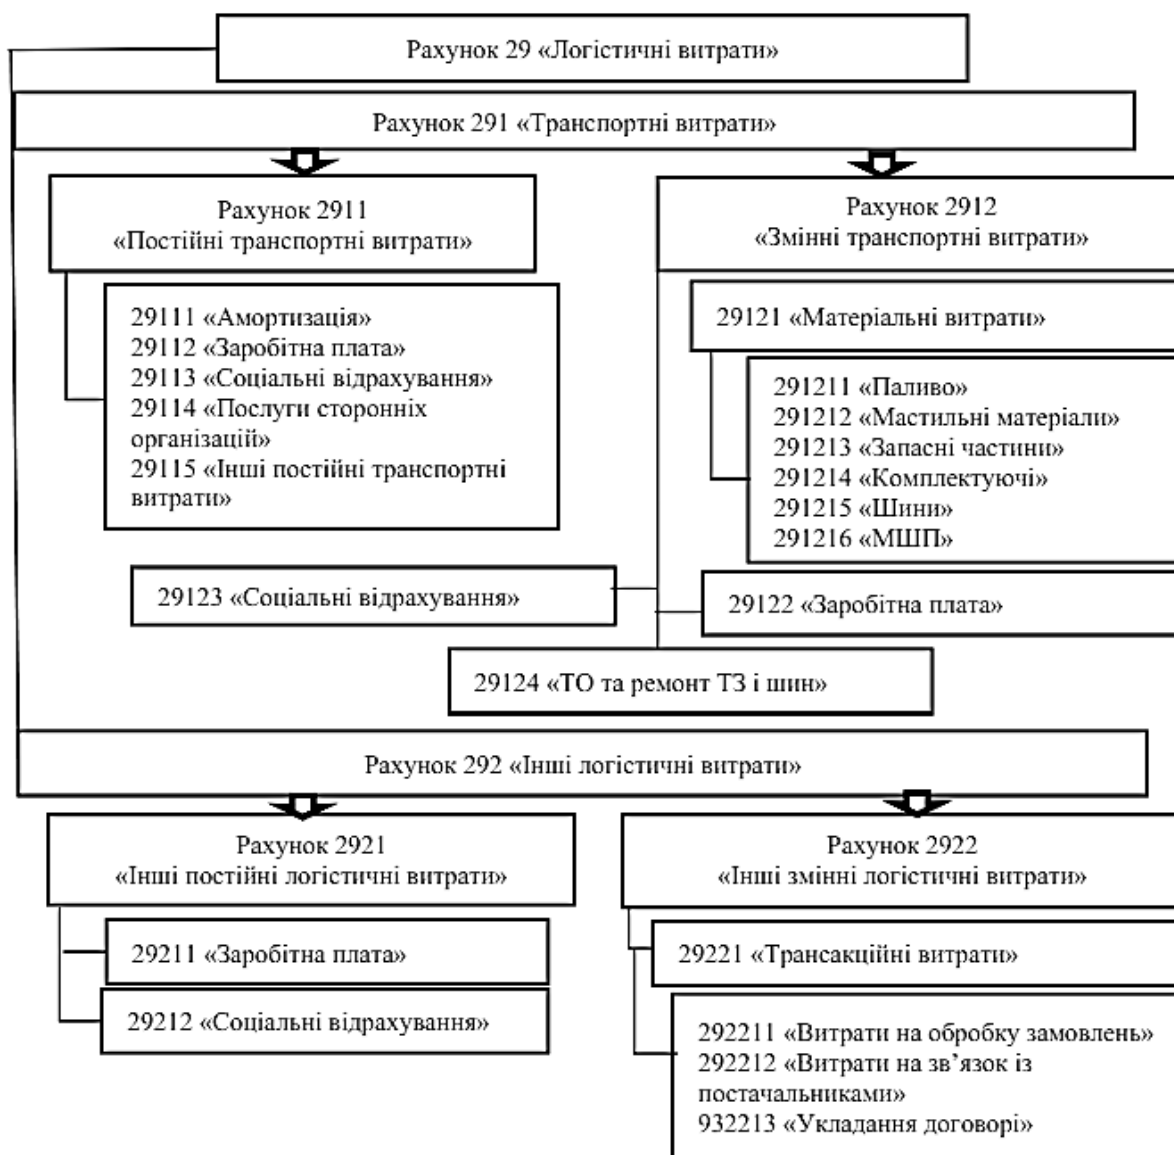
Рахунок 29 «Логістичні витрати»

Рахунок 291 «Транспортні витрати»

Рахунок 2911
«Постійні транспортні витрати»

29111 «Амортизація»
29112 «Заробітна плата»
29113 «Соціальні відрахування»
29114 «Послуги сторонніх організацій»
29115 «Інші постійні транспортні витрати»

Рахунок 2912
«Змінні транспортні витрати»

29121 «Матеріальні витрати»

291211 «Паливо»
291212 «Мастильні матеріали»
291213 «Запасні частини»
291214 «Комплектуючі»
291215 «Шини»
291216 «МШП»

29123 «Соціальні відрахування»

29122 «Заробітна плата»

29124 «ТО та ремонт ТЗ і шин»

Рахунок 292 «Інші логістичні витрати»

Рахунок 2921
«Інші постійні логістичні витрати»

29211 «Заробітна плата»

29212 «Соціальні відрахування»

Рахунок 2922
«Інші змінні логістичні витрати»

29221 «Трансакційні витрати»

292211 «Витрати на обробку замовлень»
292212 «Витрати на зв'язок із постачальниками»
932213 «Укладання договорі»